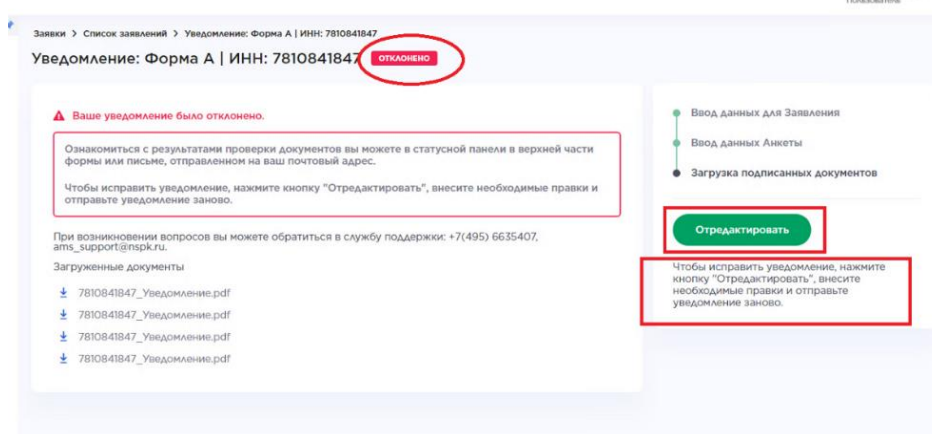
Пользование

Заявки > Список заявлений > Уведомление: Форма А | ИНН: 7810841847

Уведомление: Форма А | ИНН: 7810841847 ОТКЛОНЕНО

Ваше уведомление было отклонено.

Ознакомиться с результатами проверки документов вы можете в статусной панели в верхней части формы или письме, отправленном на ваш почтовый адрес.

Чтобы исправить уведомление, нажмите кнопку "Отредактировать", внесите необходимые правки и отправьте уведомление заново.

При возникновении вопросов вы можете обратиться в службу поддержки: +7(495) 6635407, ams_support@nspk.ru.

Загруженные документы

7810841847_Уведомление.pdf

7810841847_Уведомление.pdf

7810841847_Уведомление.pdf

7810841847_Уведомление.pdf

Ввод данных для Заявления

Ввод данных Анкеты

Загрузка подписанных документов

Отредактировать

Чтобы исправить уведомление, нажмите кнопку "Отредактировать", внесите необходимые правки и отправьте уведомление заново.